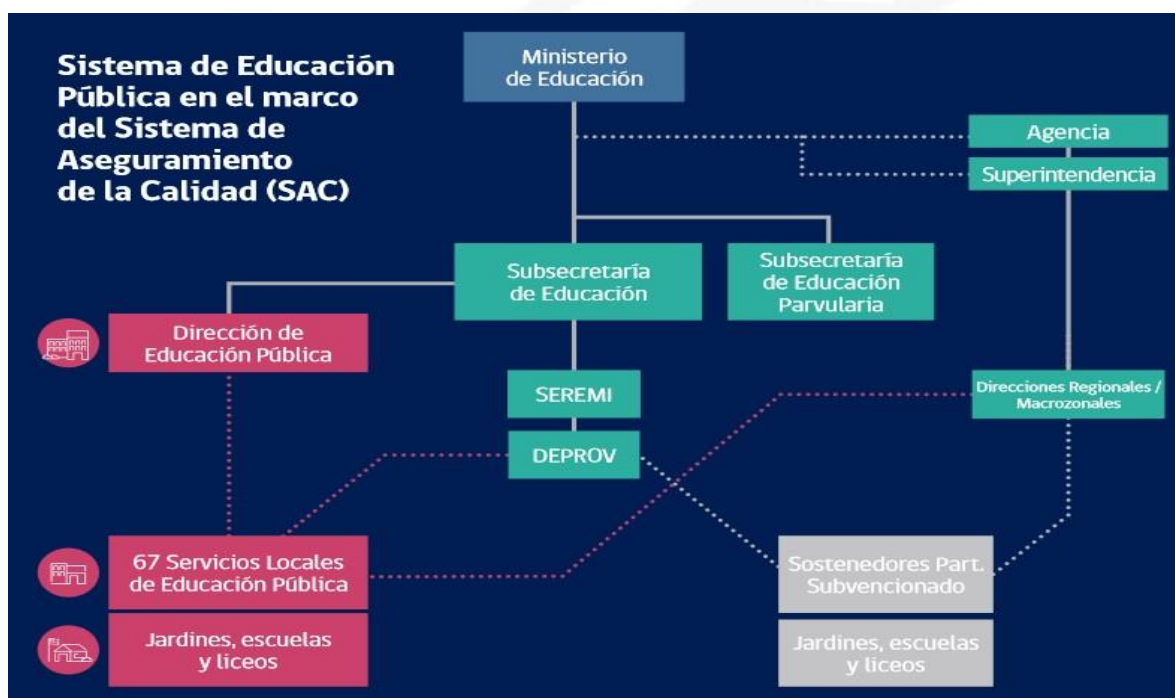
Sistema de Educación Pública en el marco del Sistema de Aseguramiento de la Calidad (SAC)

Ministerio de Educación

Agencia

Superintendencia

Subsecretaría de Educación

Subsecretaría de Educación Parvularia

Dirección de Educación Pública

SEREMI

DEPROV

Direcciones Regionales / Macrozonales

67 Servicios Locales de Educación Pública

Sostenedores Part. Subvencionado

Jardines, escuelas y liceos

Jardines, escuelas y liceos